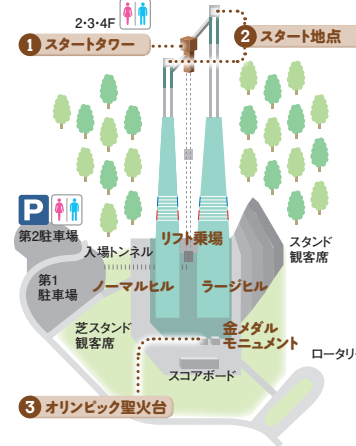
2·3·4F

1 スタートタワー

2 スタート地点

P

第2駐車場

入場トンネル

リフト乗場

スタンド観客席

第1駐車場

ノーマルヒル

ラージヒル

芝スタンド観客席

金メダルモニュメント

ロータリ

スコアボード

3 オリンピック聖火台